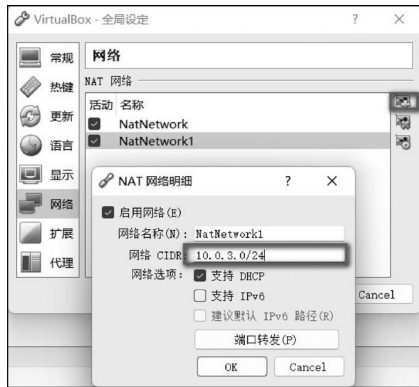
VirtualBox - 全局设定 ? ×

常规
热键
更新
语言
显示
网络
扩展
代理

网络

NAT 网络

活动 名称
NatNetwork
NatNetwork1

NAT 网络明细 ? ×

启用网络(E)
网络名称(N): NatNetwork1
网络 CIDR: 10.0.3.0/24
网络选项: 支持 DHCP
支持 IPv6
建议默认 IPv6 路径(R)
端口转发(P)

OK Cancel

Cancel